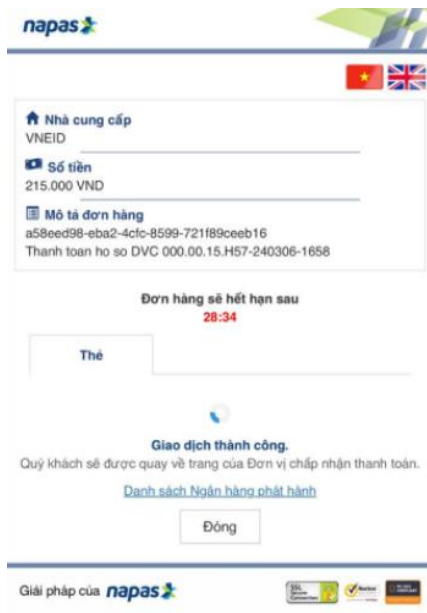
napas

Nhà cung cấp
VNEID

Số tiền
215.000 VND

Mô tả đơn hàng
a58eed98-eba2-4cfc-8599-721f89ceeb16
Thanh toan ho so DVC 000.00.15.H57-240306-1658

Đơn hàng sẽ hết hạn sau
28:34

Thẻ

Giao dịch thành công.
Quý khách sẽ được quay về trang của Đơn vị chấp nhận thanh toán.

Danh sách Ngân hàng phát hành

Đóng

Giải pháp của napas